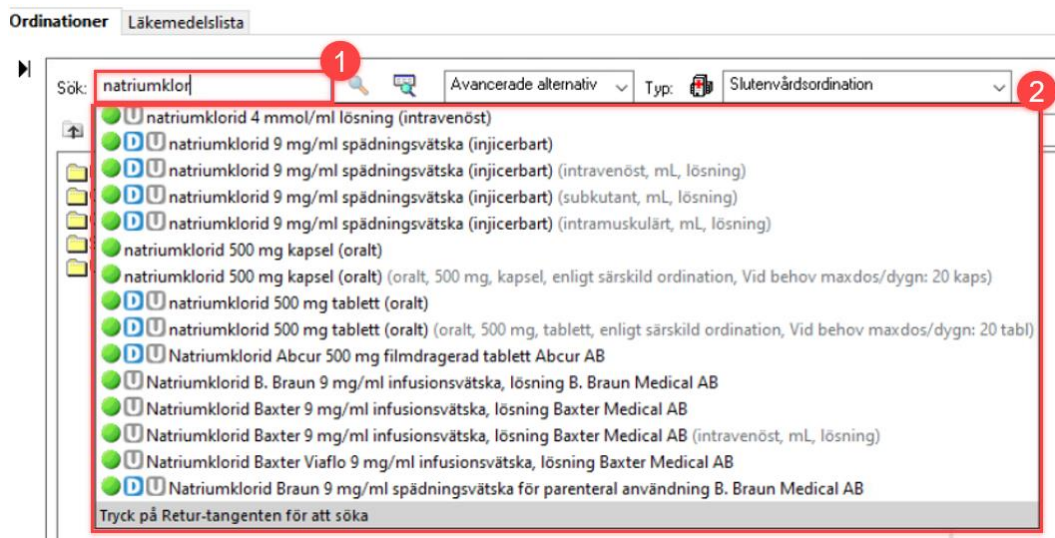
Ordinationer Läkemedelslista

Sök: natriumklor 1 Avancerade alternativ Typ: Slutenvårdsordination 2

U natriumklorid 4 mmol/ml lösning (intravenöst)
D U natriumklorid 9 mg/ml spädningsvätska (injicerbart)
D U natriumklorid 9 mg/ml spädningsvätska (injicerbart) (intravenöst, mL, lösning)
D U natriumklorid 9 mg/ml spädningsvätska (injicerbart) (subkutant, mL, lösning)
D U natriumklorid 9 mg/ml spädningsvätska (injicerbart) (intramuskulärt, mL, lösning)
natriumklorid 500 mg kapsel (oralt)
natriumklorid 500 mg kapsel (oralt) (oralt, 500 mg, kapsel, enligt särskild ordination, Vid behov maxdos/dygn: 20 kaps)
D U natriumklorid 500 mg tablett (oralt)
D U natriumklorid 500 mg tablett (oralt) (oralt, 500 mg, tablett, enligt särskild ordination, Vid behov maxdos/dygn: 20 tabl)
D U Natriumklorid Abcur 500 mg filmdragerad tablett Abcur AB
U Natriumklorid B. Braun 9 mg/ml infusionsvätska, lösning B. Braun Medical AB
U Natriumklorid Baxter 9 mg/ml infusionsvätska, lösning Baxter Medical AB
U Natriumklorid Baxter 9 mg/ml infusionsvätska, lösning Baxter Medical AB (intravenöst, mL, lösning)
U Natriumklorid Baxter Viaflo 9 mg/ml infusionsvätska, lösning Baxter Medical AB
D U Natriumklorid Braun 9 mg/ml spädningsvätska för parenteral användning B. Braun Medical AB
Tryck på Retur-tangenten för att söka